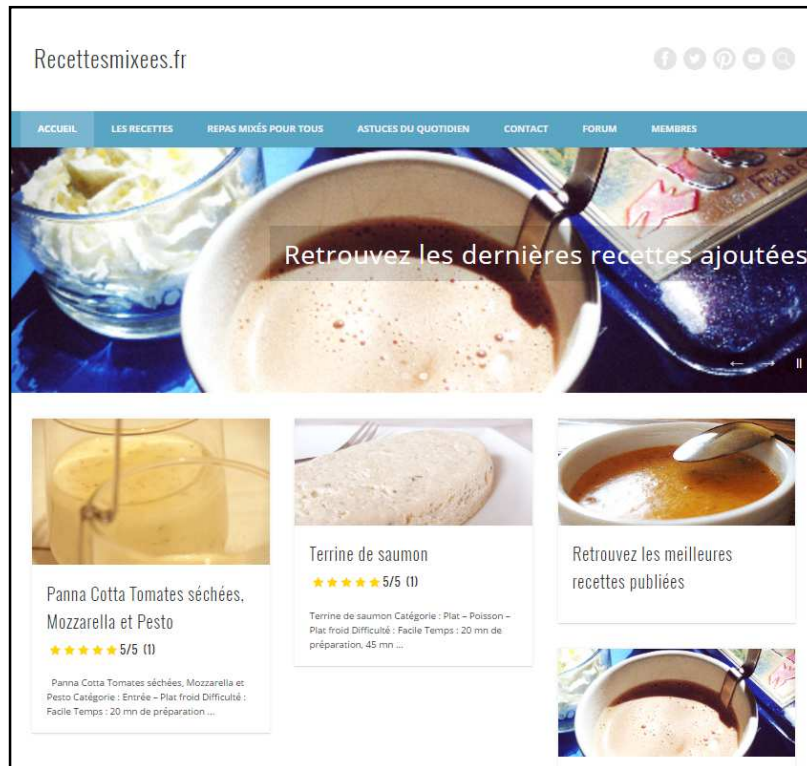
Recettesmixees.fr

ACCUEIL LES RECETTES REPAS MIXÉS POUR TOUS ASTUCES DU QUOTIDIEN CONTACT FORUM MEMBRES

Retrouvez les dernières recettes ajoutées

Panna Cotta Tomates séchées, Mozzarella et Pesto

5/5 (1)

Panna Cotta Tomates séchées, Mozzarella et Pesto Catégorie : Entrée – Plat froid Difficulté : Facile Temps : 20 mn de préparation ...

Terrine de saumon

5/5 (1)

Terrine de saumon Catégorie : Plat – Poisson – Plat froid Difficulté : Facile Temps : 20 mn de préparation, 45 mn ...

Retrouvez les meilleures recettes publiées